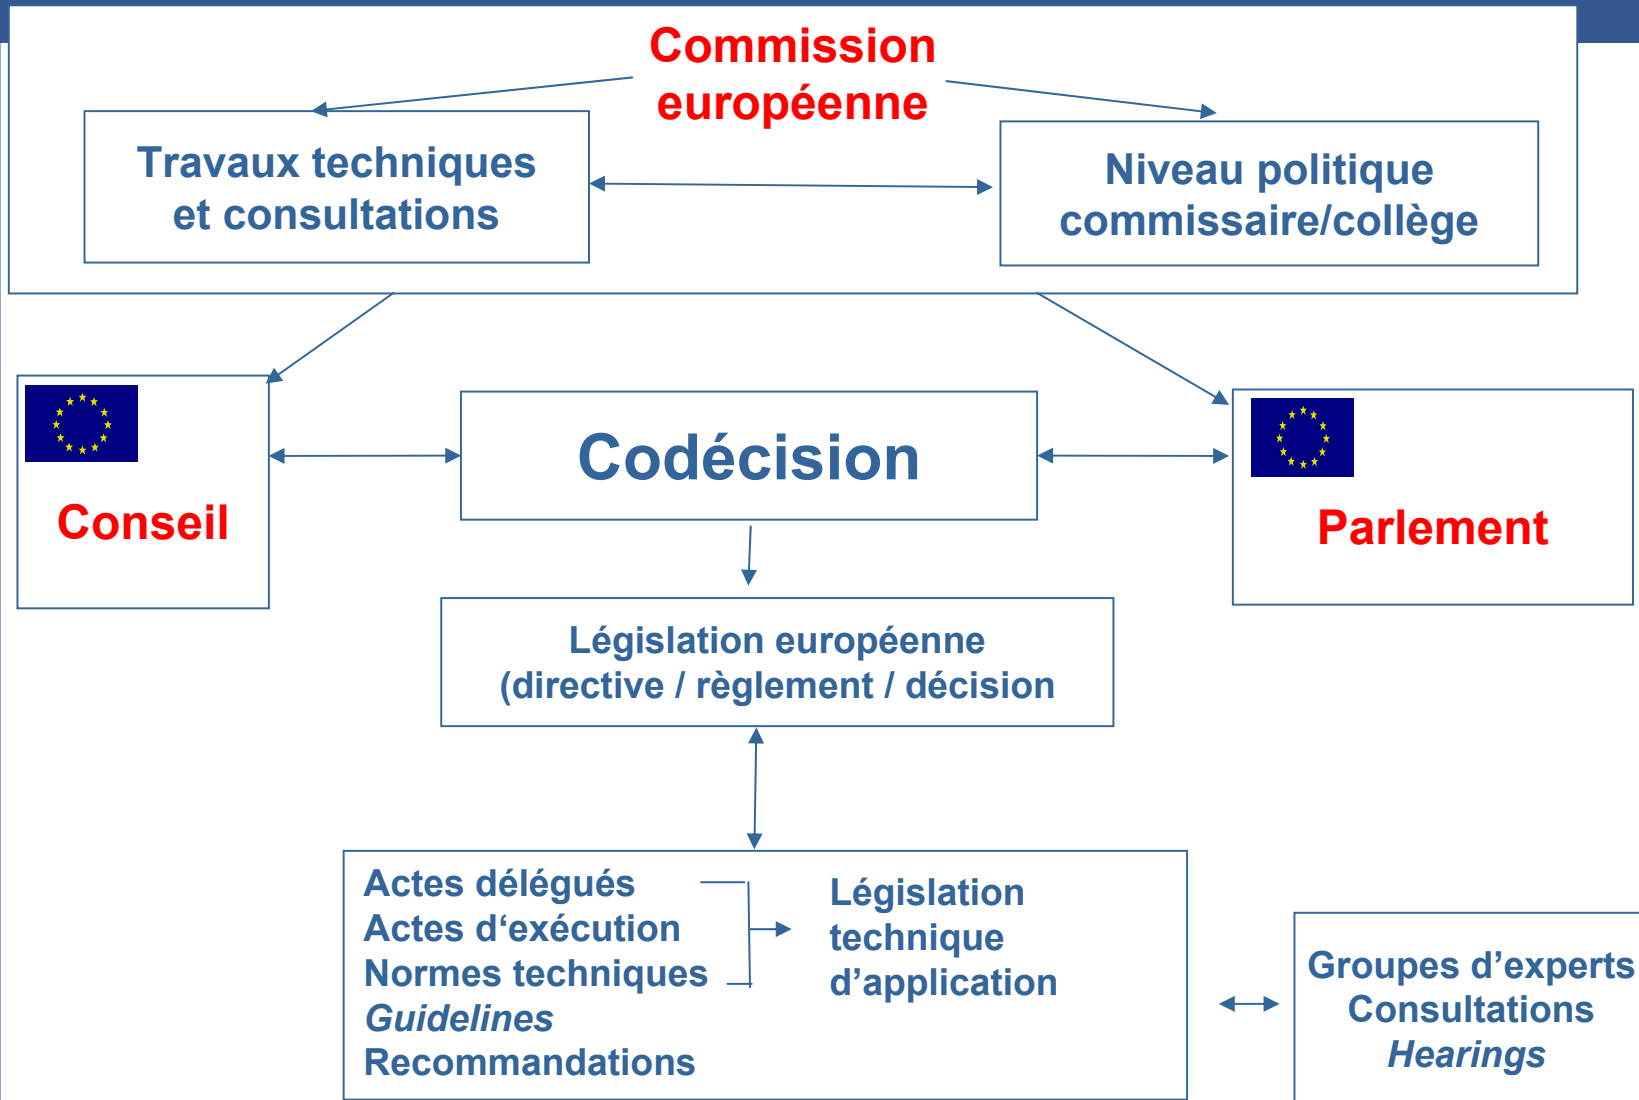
Commission européenne

Travaux techniques et consultations

Niveau politique commissaire/collège

Conseil

Codécision

Parlement

Législation européenne (directive / règlement / décision

Actes délégués
Actes d‘exécution
Normes techniques
*Guidelines*
Recommandations

Législation technique d’application

Groupes d’experts
Consultations
*Hearings*